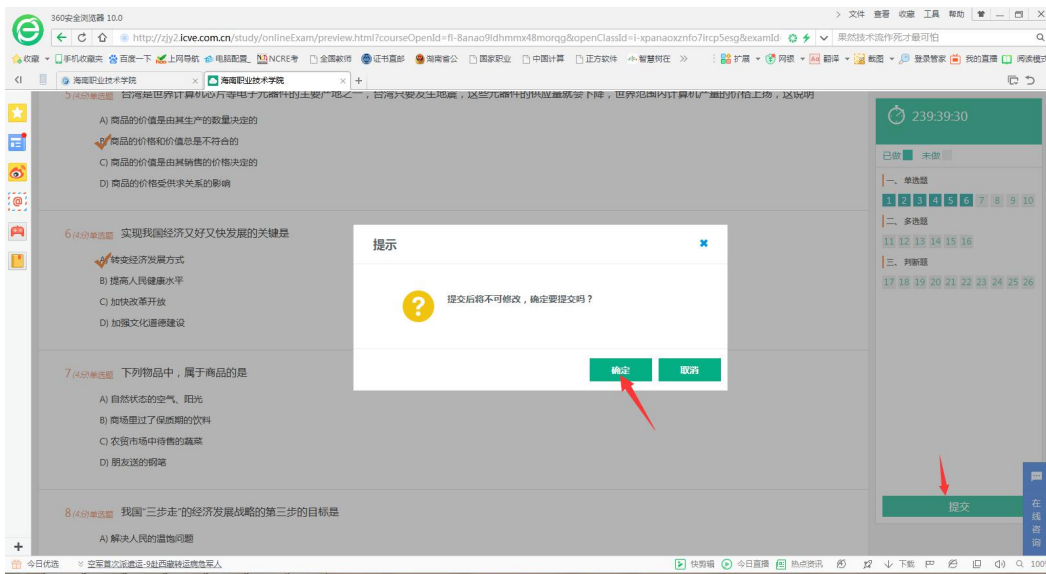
360安全浏览器 10.0

文件 查看 收藏 工具 帮助

http://zjy2.icve.com.cn/study/onlineExam/preview.html?courseOpenId=fl-8anao9ldhmmx48morqg&openClassId=i-xpanaoxznfo7ircp5esg&examId

果然技术流作死才最可怕

收藏 手机收藏夹 百度一下 上网导航 电脑配置_ NCRE考 全国教师 证书直邮 湖南省公 国家职业 中国计算 正方软件 智慧树在 扩展 网银 翻译 截图 登录管家 我的直播 阅读模式

海南职业技术学院 海南职业技术学院

5 (4分)单选题 台湾是世界计算机芯片等电子元器件的主要产地之一，台湾只要发生地震，这些元器件的供应量就会下降，世界范围内计算机产量的价格上涨，这说明

A) 商品的价值是由其生产的数量决定的

B) 商品的价格和价值是不符合的

C) 商品的价值是由其销售的价格决定的

D) 商品的价格受供求关系的影响

6 (4分)单选题 实现我国经济又好又快发展的关键是

A) 转变经济发展方式

B) 提高人民健康水平

C) 加快改革开放

D) 加强文化道德建设

7 (4分)单选题 下列物品中，属于商品的是

A) 自然状态的空气、阳光

B) 商场里过了保质期的饮料

C) 农贸市场中待售的蔬菜

D) 朋友送的钢笔

8 (4分)单选题 我国"三步走"的经济发展战略的第三步的目标是

A) 解决人民的温饱问题

239:39:30

已做 未做

一、单选题

1 2 3 4 5 6 7 8 9 10

二、多选题

11 12 13 14 15 16

三、判断题

17 18 19 20 21 22 23 24 25 26

提交

在线咨询

提示

提交后将不可修改，确定要提交吗？

确定 取消

今日优选 空军首次派遣运-9赴西藏转运病危军人

快剪辑 今日直播 热点资讯 下载 100%